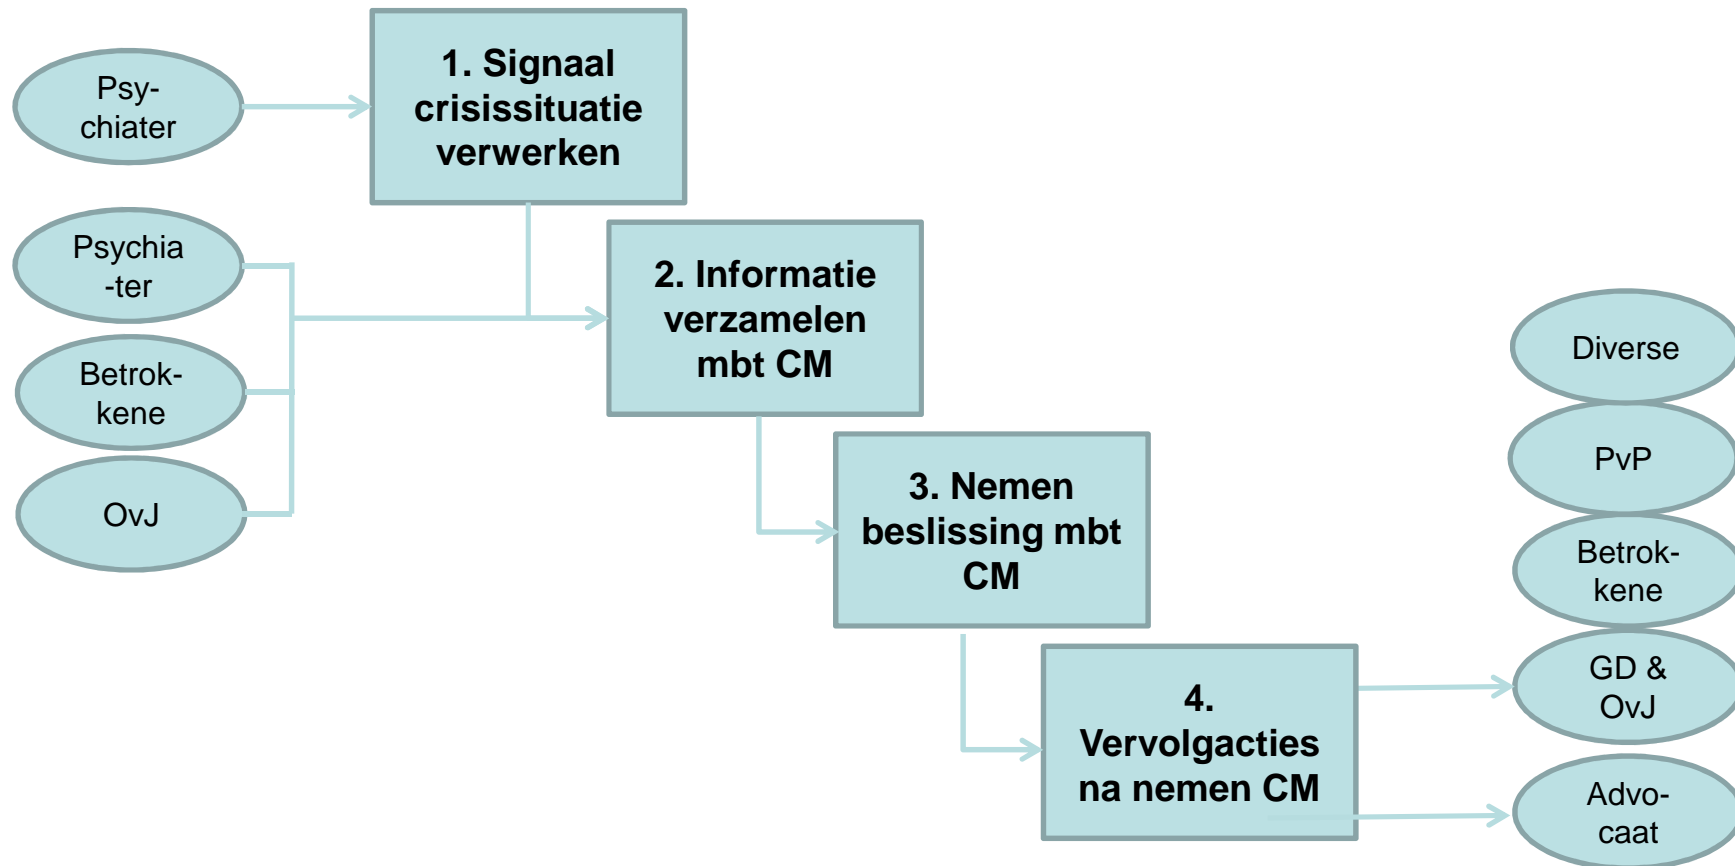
Psy-
chiater

1. Signaal crisissituatie verwerken

Psychia
-ter

Betrok-
kene

OvJ

2. Informatie verzamelen mbt CM

3. Nemen beslissing mbt CM

4. Vervolgacties na nemen CM

Diverse

PvP

Betrok-
kene

GD &
OvJ

Advo-
caat